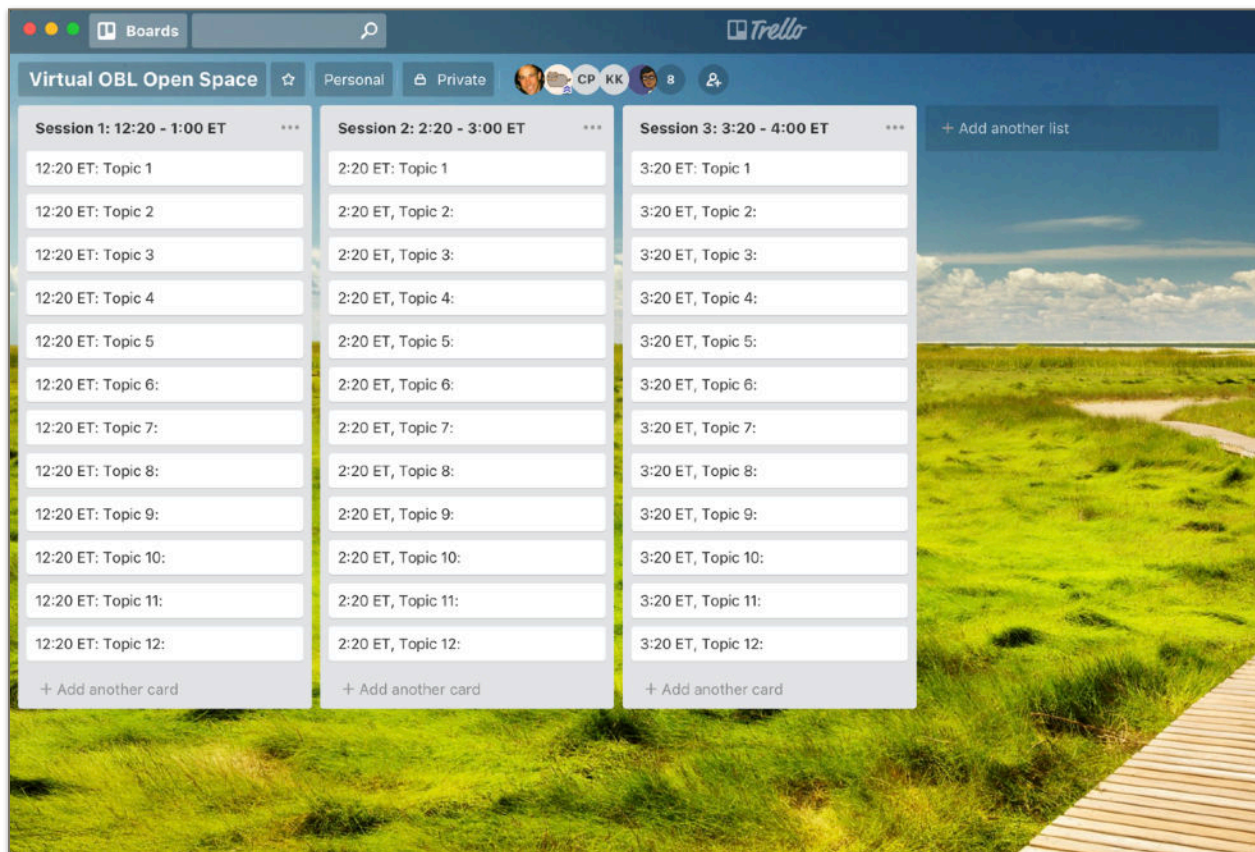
Boards

Trello

Virtual OBL Open Space

Personal

Private

CP KK 8

Session 1: 12:20 - 1:00 ET

...

12:20 ET: Topic 1

12:20 ET: Topic 2

12:20 ET: Topic 3

12:20 ET: Topic 4

12:20 ET: Topic 5

12:20 ET: Topic 6:

12:20 ET: Topic 7:

12:20 ET: Topic 8:

12:20 ET: Topic 9:

12:20 ET: Topic 10:

12:20 ET: Topic 11:

12:20 ET: Topic 12:

+ Add another card

Session 2: 2:20 - 3:00 ET

...

2:20 ET: Topic 1

2:20 ET, Topic 2:

2:20 ET, Topic 3:

2:20 ET, Topic 4:

2:20 ET, Topic 5:

2:20 ET, Topic 6:

2:20 ET, Topic 7:

2:20 ET, Topic 8:

2:20 ET, Topic 9:

2:20 ET, Topic 10:

2:20 ET, Topic 11:

2:20 ET, Topic 12:

+ Add another card

Session 3: 3:20 - 4:00 ET

...

3:20 ET: Topic 1

3:20 ET, Topic 2:

3:20 ET, Topic 3:

3:20 ET, Topic 4:

3:20 ET, Topic 5:

3:20 ET, Topic 6:

3:20 ET, Topic 7:

3:20 ET, Topic 8:

3:20 ET, Topic 9:

3:20 ET, Topic 10:

3:20 ET, Topic 11:

3:20 ET, Topic 12:

+ Add another card

+ Add another list